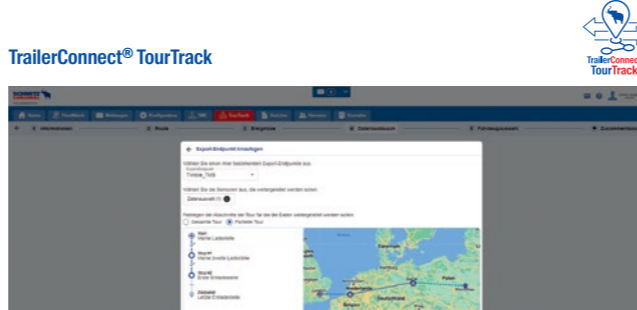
TrailerConnect® TourTrack

TrailerConnect
TourTrack

SCHMITZ CARGOBULL

Home
TourTrack

Informationen
Route
Ereignisse
Datenauswahl
Fahrzeugauswahl
Zusammenfassung

Export-Endpunkt hinzufügen

Wählen Sie einen ihrer bestehenden Export-Endpunkte aus.
Export-Endpunkt
Timbox_Trick

Wählen Sie die Sensoren aus, die weitergeleitet werden sollen.
Datenauswahl (1)

Festlegen des Abschnitts der Tour für die die Daten weitergeleitet werden sollen.
Gesamte Tour
Partielle Tour

Start
Hamm Ladestelle
Stop #1
Hamm zweite Ladestelle
Stop #2
Erste Entladestelle
Zielpunkt
Letzte Entladestelle

Deutschland
Polen